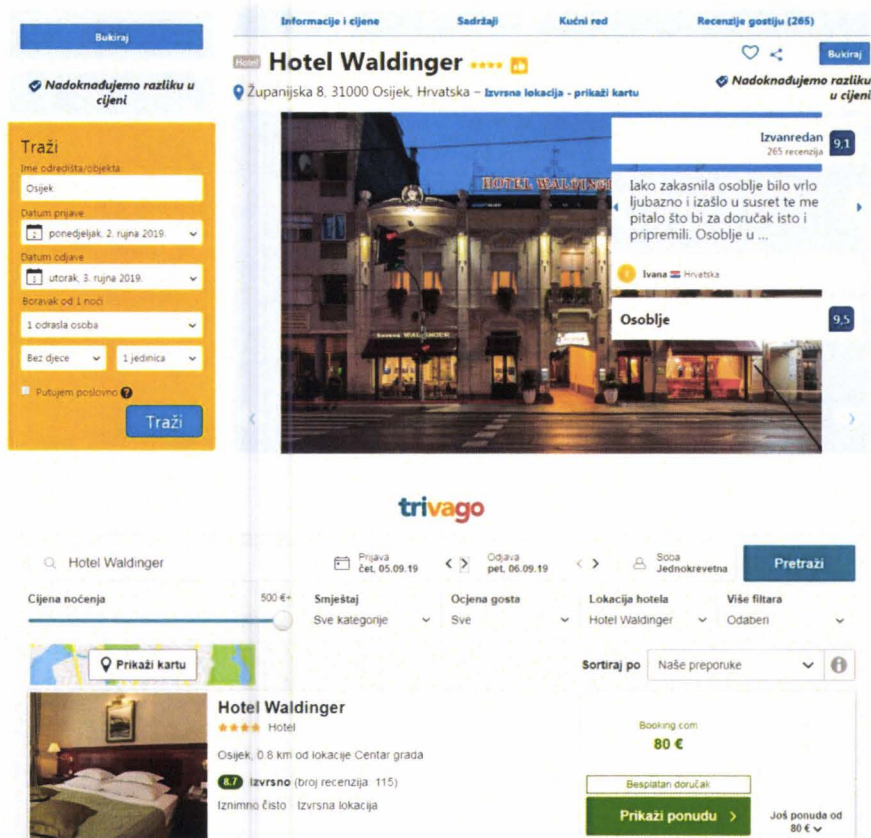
Bukiraj

Nadoknađujemo razliku u cijeni

Traži
Ime odredišta/objekta:
Osijek
Datum prijave
ponedjeljak, 2. rujna 2019.
Datum odjave
utorak, 3. rujna 2019.
Boravak od 1 noći
1 odrasla osoba
Bez djece
1 jedinica
Putujem poslovno
Traži

Informacije i cijene | Sadržaji | Kućni red | Recenzije gostiju (265)

Hotel Hotel Waldinger ★★★★

Bukiraj

Nadoknađujemo razliku u cijeni

Županijska 8, 31000 Osijek, Hrvatska – Izvrsna lokacija - prikaži kartu

HOTEL WALDINGER

Izvanredan
265 recenzija
9,1

Iako zakasnila osoblje bilo vrlo ljubazno i izašlo u susret te me pitalo što bi za doručak isto i pripremili. Osoblje u ...

Ivana Hrvatska

Osoblje
9,5

trivago

Hotel Waldinger

Prijava
čet. 05.09.19

Odjava
pet. 06.09.19

Soba
Jednokrevetna

Pretraži

Cijena noćenja
500 €+

Smještaj
Sve kategorije

Ocjena gosta
Sve

Lokacija hotela
Hotel Waldinger

Više filtara
Odaberi

Prikaži kartu

Sortiraj po
Naše preporuke

Hotel Waldinger
★★★★ Hotel
Osijek, 0.8 km od lokacije Centar grada
8.7 Izvrsno (broj recenzija: 115)
Iznimno čisto · Izvrsna lokacija

Booking.com
80 €
Besplatan doručak
Prikaži ponudu

Još ponuda od 80 €